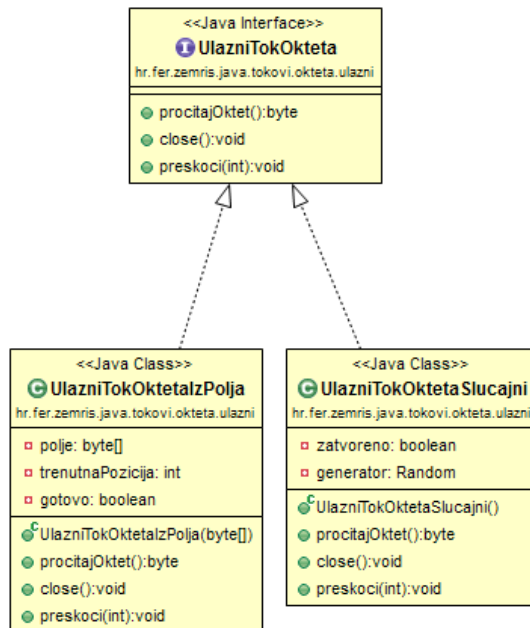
<<Java Interface>>
UlazniTokOkteta
hr.fer.zemris.java.tokovi.okteta.ulazni

procitajOktet():byte
close():void
preskoci(int):void

<<Java Class>>
UlazniTokOktetaIzPolja
hr.fer.zemris.java.tokovi.okteta.ulazni

polje: byte[]
trenutnaPozicija: int
gotovo: boolean

UlazniTokOktetaIzPolja(byte[])
procitajOktet():byte
close():void
preskoci(int):void

<<Java Class>>
UlazniTokOktetaSlucajni
hr.fer.zemris.java.tokovi.okteta.ulazni

zatvoreno: boolean
generator: Random

UlazniTokOktetaSlucajni()
procitajOktet():byte
close():void
preskoci(int):void